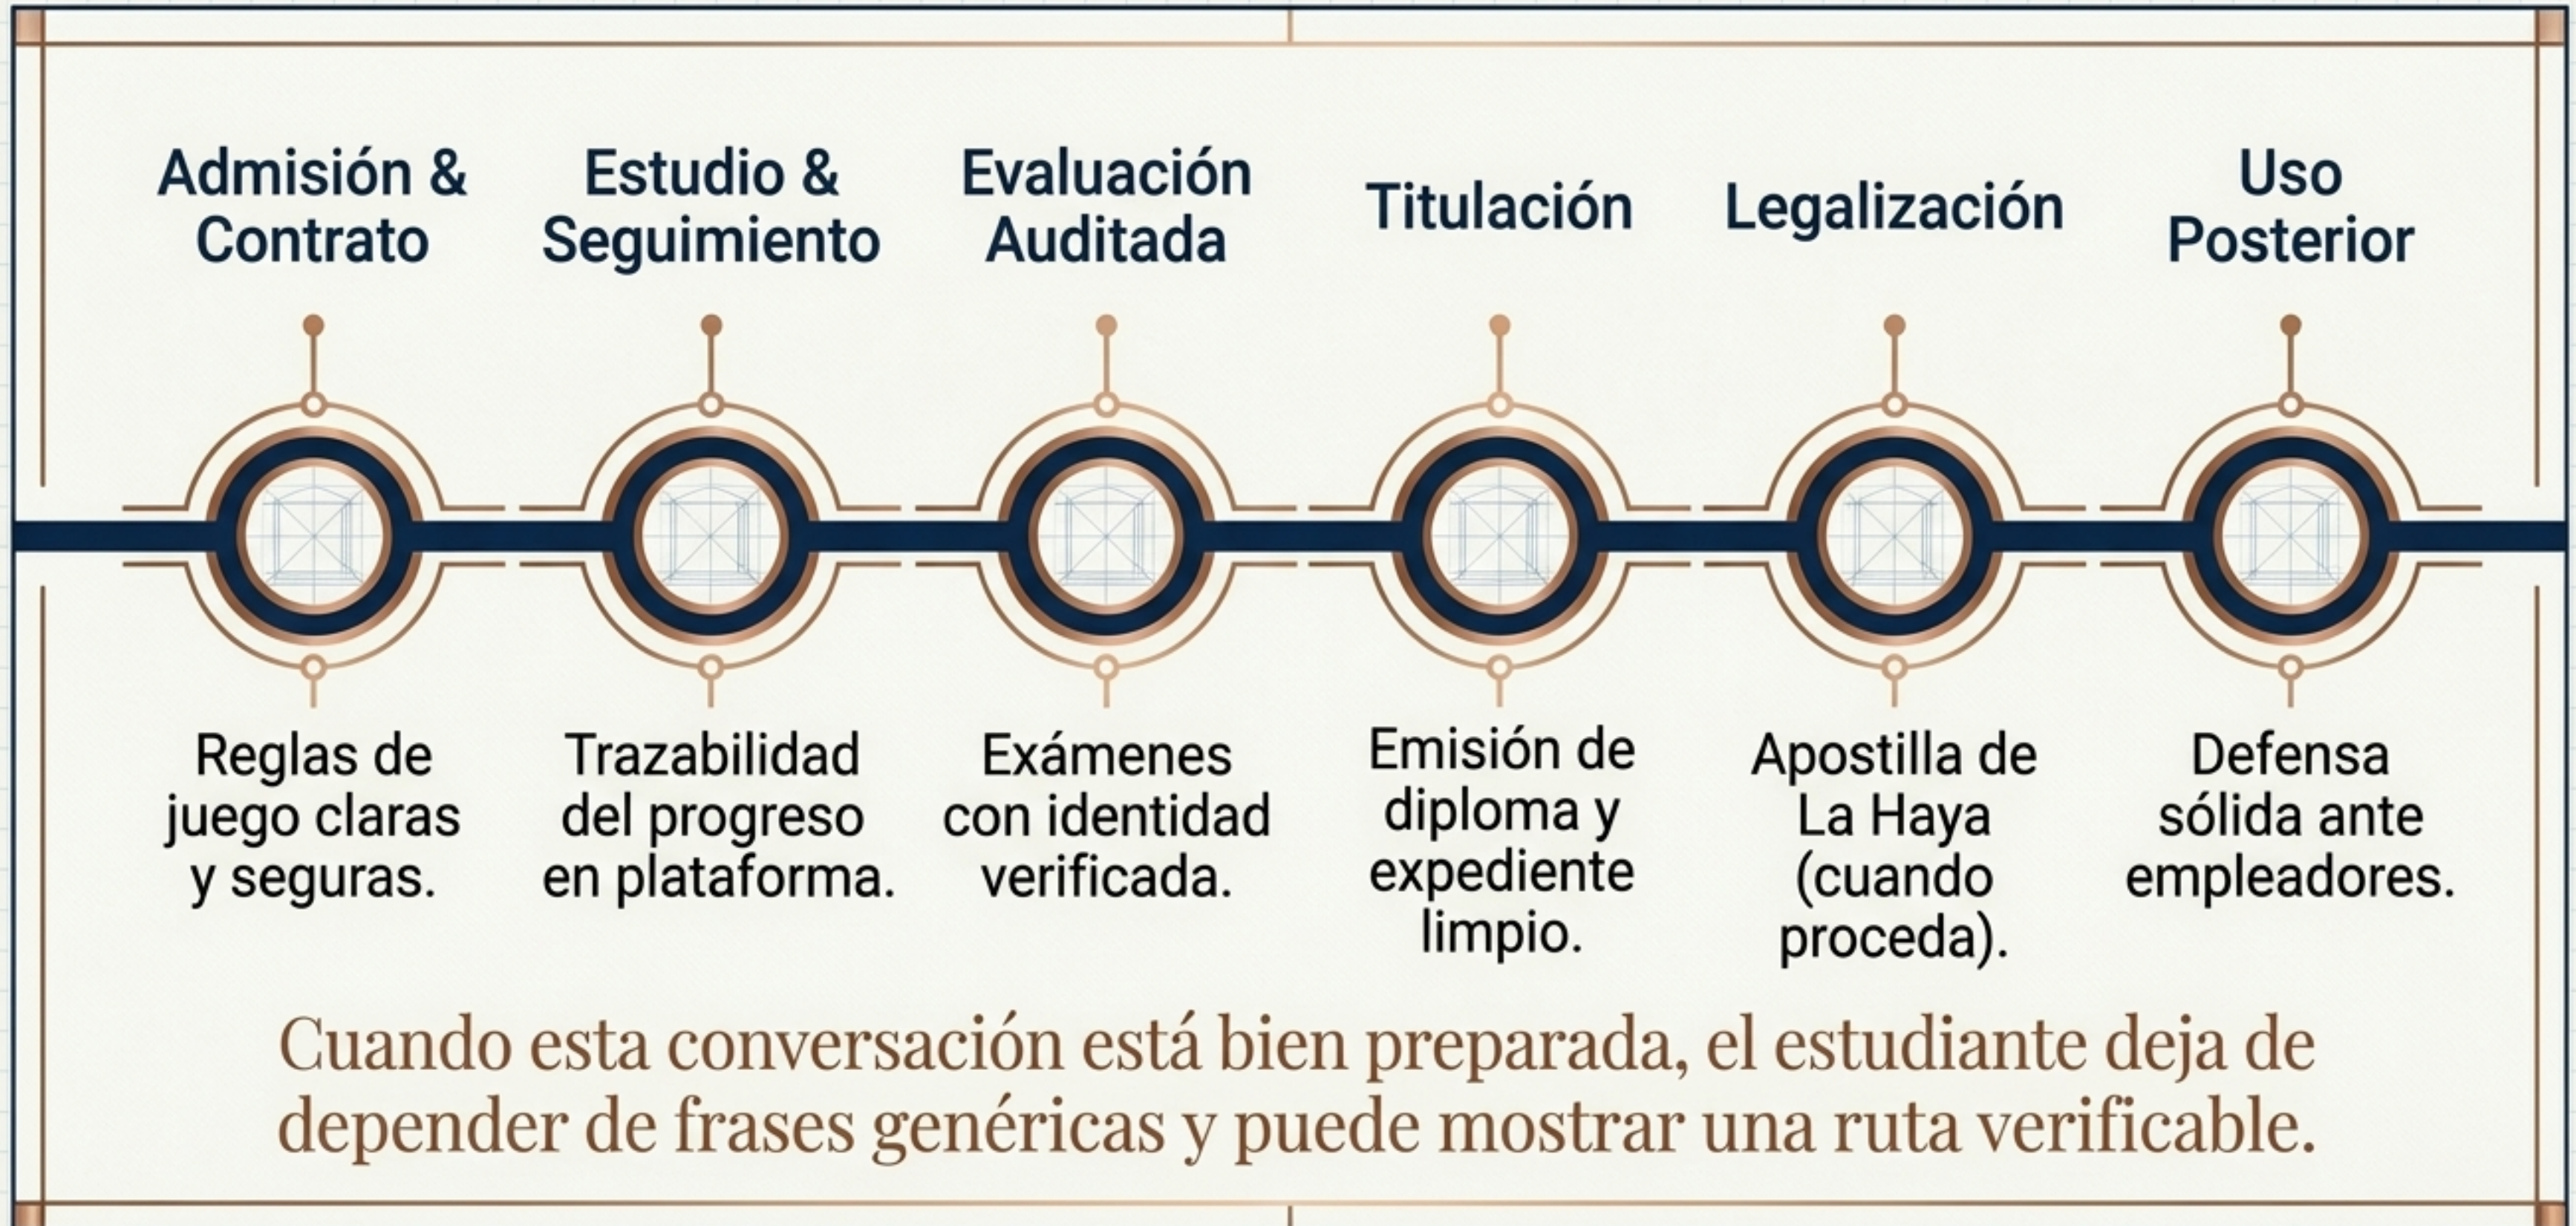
Admisión & Contrato

Reglas de juego claras y seguras.

Estudio & Seguimiento

Trazabilidad del progreso en plataforma.

Evaluación Auditada

Exámenes con identidad verificada.

Titulación

Emisión de diploma y expediente limpio.

Legalización

Apostilla de La Haya (cuando proceda).

Uso Posterior

Defensa sólida ante empleadores.

Cuando esta conversación está bien preparada, el estudiante deja de depender de frases genéricas y puede mostrar una ruta verificable.